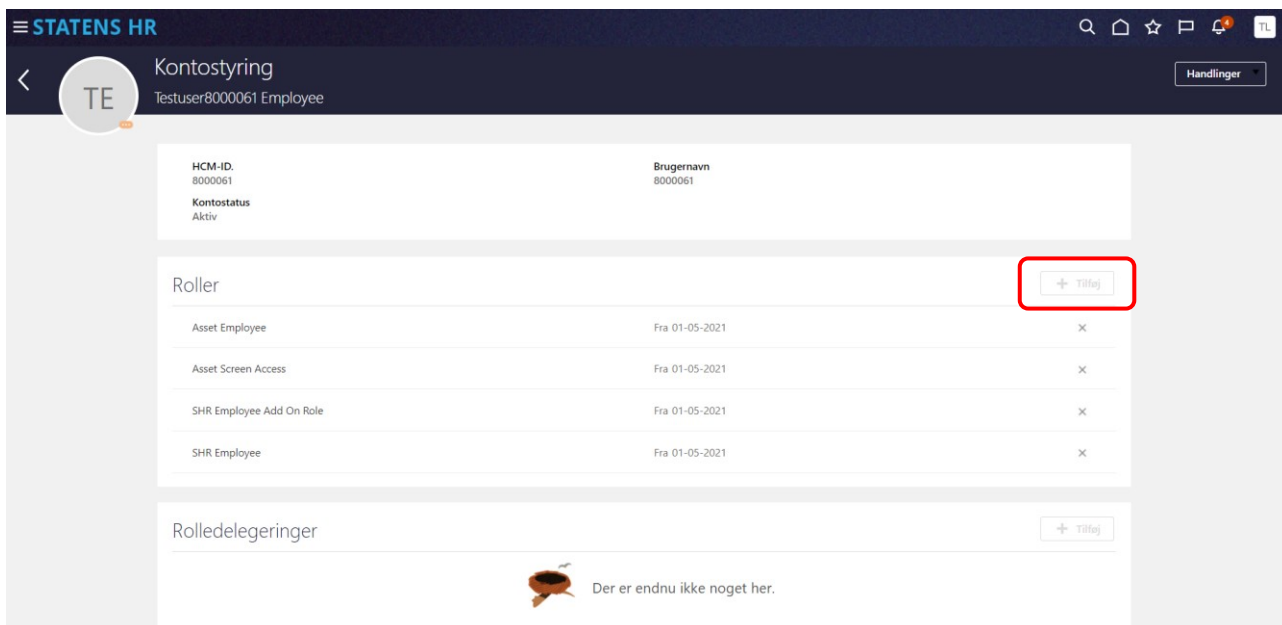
STATENS HR

4

TL

TE

Kontostyring

Testuser8000061 Employee

Handlinger

HCM-ID.
8000061

Brugernavn
8000061

Kontostatus
Aktiv

Roller

+ Tilføj

| | | |
|---|---|---|
| Asset Employee | Fra 01-05-2021 | × |
| Asset Screen Access | Fra 01-05-2021 | × |
| SHR Employee Add On Role | Fra 01-05-2021 | × |
| SHR Employee | Fra 01-05-2021 | × |

Rolledelegeringer

+ Tilføj

Der er endnu ikke noget her.